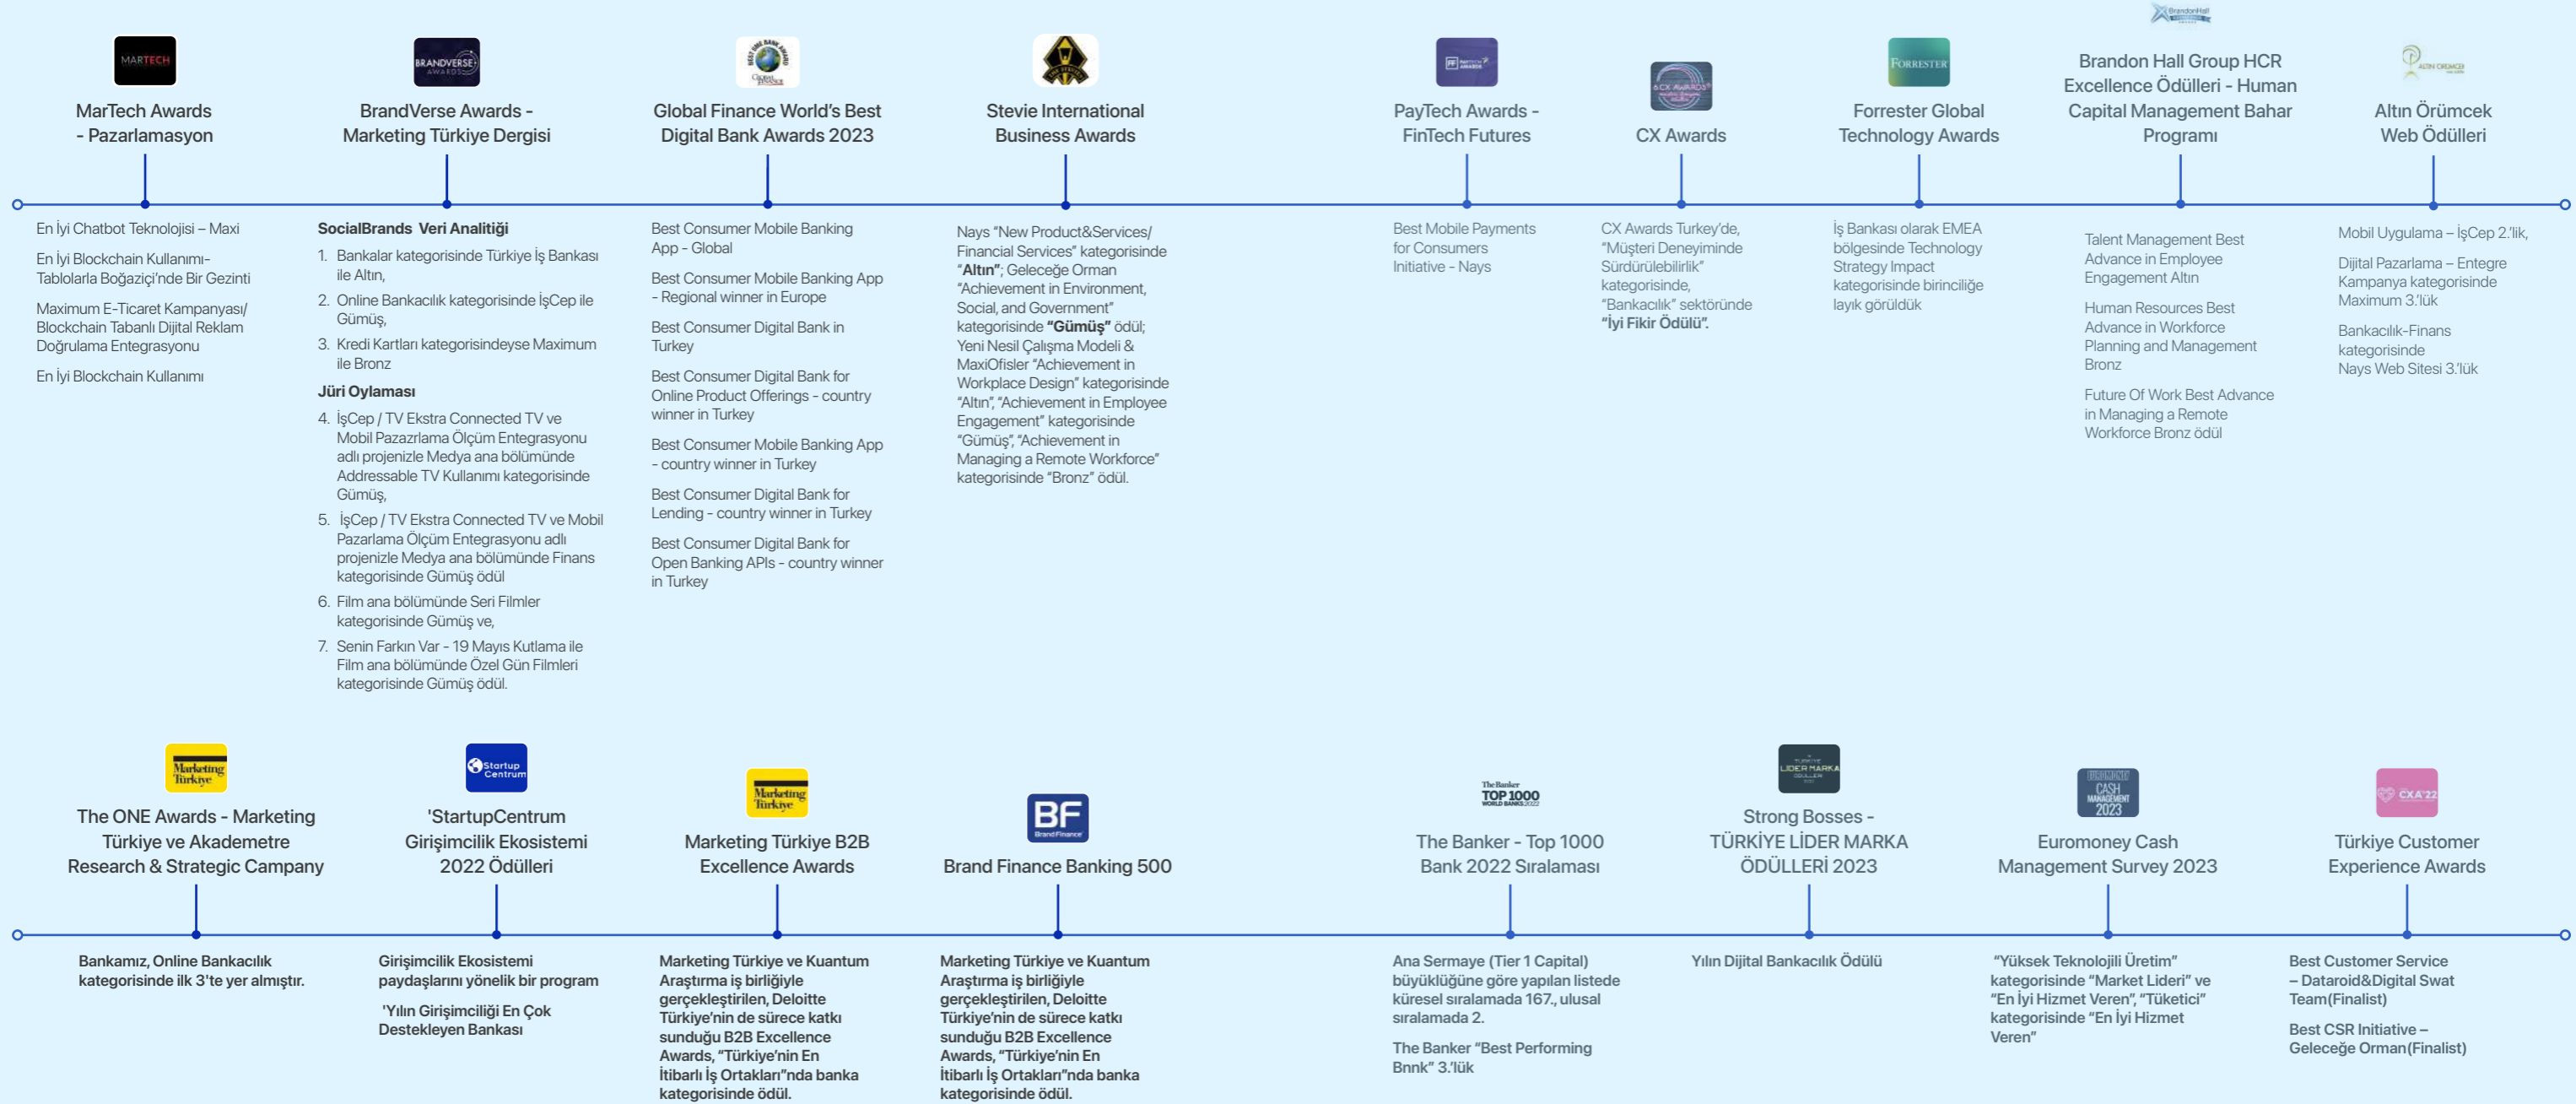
MARTECH

MarTech Awards - Pazarlamasyon

En İyi Chatbot Teknolojisi – Maxi

En İyi Blockchain Kullanımı- Tablolarla Boğaziçi'nde Bir Gezinti

Maximum E-Ticaret Kampanyası/ Blockchain Tabanlı Dijital Reklam Doğrulama Entegrasyonu

En İyi Blockchain Kullanımı

BRANDVERSE AWARDS

BrandVerse Awards - Marketing Türkiye Dergisi

SocialBrands Veri Analitiği

1. Bankalar kategorisinde Türkiye İş Bankası ile Altın,
2. Online Bankacılık kategorisinde İşCep ile Gümüş,
3. Kredi Kartları kategorisindeyse Maximum ile Bronz

Jüri Oylaması

4. İşCep / TV Ekstra Connected TV ve Mobil Pazazrlama Ölçüm Entegrasyonu adlı projenizle Medya ana bölümünde Addressable TV Kullanımı kategorisinde Gümüş,
5. İşCep / TV Ekstra Connected TV ve Mobil Pazarlama Ölçüm Entegrasyonu adlı projenizle Medya ana bölümünde Finans kategorisinde Gümüş ödül
6. Film ana bölümünde Seri Filmler kategorisinde Gümüş ve,
7. Senin Farkın Var - 19 Mayıs Kutlama ile Film ana bölümünde Özel Gün Filmleri kategorisinde Gümüş ödül.

Global Finance World's Best Digital Bank Awards 2023

Best Consumer Mobile Banking App - Global

Best Consumer Mobile Banking App - Regional winner in Europe

Best Consumer Digital Bank in Turkey

Best Consumer Digital Bank for Online Product Offerings - country winner in Turkey

Best Consumer Mobile Banking App - country winner in Turkey

Best Consumer Digital Bank for Lending - country winner in Turkey

Best Consumer Digital Bank for Open Banking APIs - country winner in Turkey

Stevie International Business Awards

Nays "New Product&Services/ Financial Services" kategorisinde "Altın"; Geleceğe Orman "Achievement in Environment, Social, and Government" kategorisinde "Gümüş" ödül; Yeni Nesil Çalışma Modeli & MaxiOfisler "Achievement in Workplace Design" kategorisinde "Altın", "Achievement in Employee Engagement" kategorisinde "Gümüş", "Achievement in Managing a Remote Workforce" kategorisinde "Bronz" ödül.

PayTech Awards - FinTech Futures

Best Mobile Payments for Consumers Initiative - Nays

CX Awards

CX Awards Turkey'de, "Müşteri Deneyiminde Sürdürülebilirlik" kategorisinde, "Bankacılık" sektöründe "İyi Fikir Ödülü".

FORRESTER

Forrester Global Technology Awards

İş Bankası olarak EMEA bölgesinde Technology Strategy Impact kategorisinde birinciliğe layık görüldük

BrandonHall

Brandon Hall Group HCR Excellence Ödülleri - Human Capital Management Bahar Programı

Talent Management Best Advance in Employee Engagement Altın

Human Resources Best Advance in Workforce Planning and Management Bronz

Future Of Work Best Advance in Managing a Remote Workforce Bronz ödül

Altın Örümcek Web Ödülleri

Mobil Uygulama – İşCep 2.'lik,

Dijital Pazarlama – Entegre Kampanya kategorisinde Maximum 3.'lük

Bankacılık-Finans kategorisinde Nays Web Sitesi 3.'lük

Marketing Türkiye

The ONE Awards - Marketing Türkiye ve Akademetre Research & Strategic Campany

Bankamız, Online Bankacılık kategorisinde ilk 3'te yer almıştır.

Startup Centrum

'StartupCentrum Girişimcilik Ekosistemi 2022 Ödülleri

Girişimcilik Ekosistemi paydaşlarını yönelik bir program

'Yılın Girişimciliği En Çok Destekleyen Bankası

Marketing Türkiye

Marketing Türkiye B2B Excellence Awards

Marketing Türkiye ve Kuantum Araştırma iş birliğiyle gerçekleştirilen, Deloitte Türkiye'nin de sürece katkı sunduğu B2B Excellence Awards, "Türkiye'nin En İtibarlı İş Ortakları"nda banka kategorisinde ödül.

BF Brand Finance

Brand Finance Banking 500

Marketing Türkiye ve Kuantum Araştırma iş birliğiyle gerçekleştirilen, Deloitte Türkiye'nin de sürece katkı sunduğu B2B Excellence Awards, "Türkiye'nin En İtibarlı İş Ortakları"nda banka kategorisinde ödül.

The Banker TOP 1000 WORLD BANKS 2022

The Banker - Top 1000 Bank 2022 Sıralaması

Ana Sermaye (Tier 1 Capital) büyüklüğüne göre yapılan listede küresel sıralamada 167., ulusal sıralamada 2.

The Banker "Best Performing Bnnk" 3.'lük

TÜRKİYE LİDER MARKA ÖDÜLLERİ

Strong Bosses - TÜRKİYE LİDER MARKA ÖDÜLLERİ 2023

Yılın Dijital Bankacılık Ödülü

EUROMONEY CASH MANAGEMENT 2023

Euromoney Cash Management Survey 2023

"Yüksek Teknolojili Üretim" kategorisinde "Market Lideri" ve "En İyi Hizmet Veren", "Tüketici" kategorisinde "En İyi Hizmet Veren"

CXA'22

Türkiye Customer Experience Awards

Best Customer Service – Dataroid&Digital Swat Team(Finalist)

Best CSR Initiative – Geleceğe Orman(Finalist)